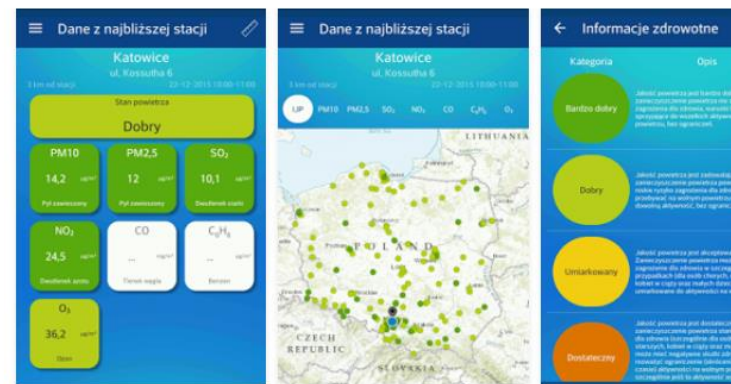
Dane z najbliższej stacji
Katowice
ul. Kossutha 6
3 km od stacji 22-12-2015 10:00-11:00
Stan powietrza
Dobry
PM10
14,2 µg/m³
Pył zawieszony
PM2,5
12 µg/m³
Pył zawieszony
$SO_2$
10,1 µg/m³
Dwutlenek siarki
$NO_2$
24,5 µg/m³
Dwutlenek azotu
CO
... mg/m³
Tlenek węgla
$C_6H_6$
... µg/m³
Benzen
$O_3$
36,2 µg/m³
Ozon

Dane z najbliższej stacji
Katowice
ul. Kossutha 6
3 km od stacji 22-12-2015 10:00-11:00
IJP PM10 PM2,5 $SO_2$ $NO_2$ CO $C_6H_6$ $O_3$
LITHUANIA
POLAND
CZECH REPUBLIC
SLOVAKIA

Informacje zdrowotne
Kategoria
Opis
Bardzo dobry
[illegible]
Dobry
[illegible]
Umiarkowany
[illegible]
Dostateczny
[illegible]